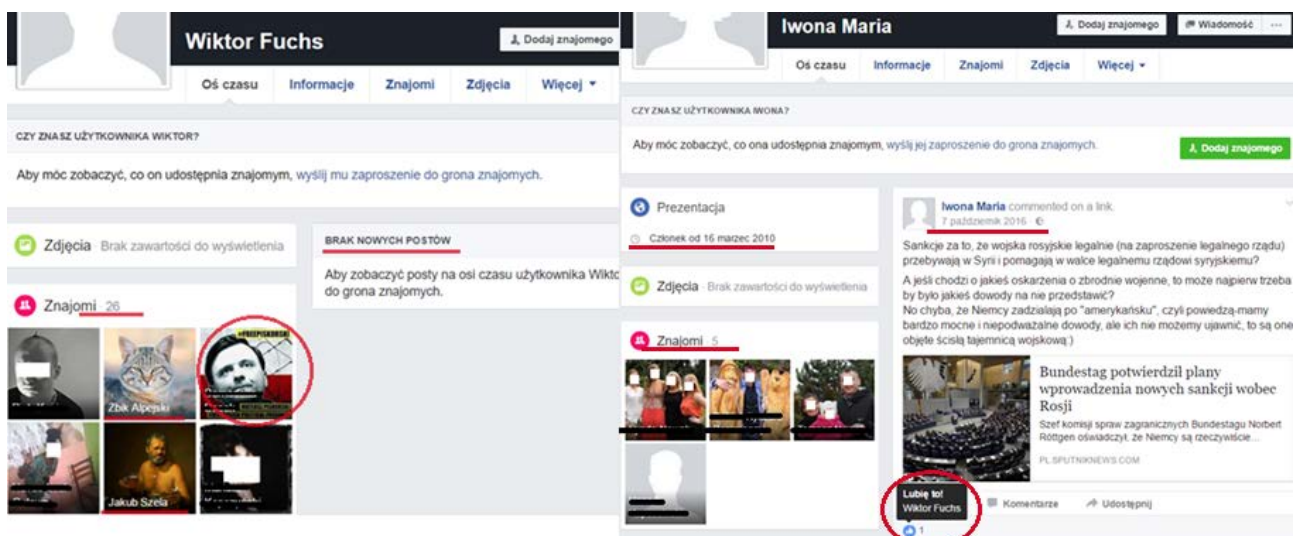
Wiktor Fuchs

Dodaj znajomego

Oś czasu Informacje Znajomi Zdjęcia Więcej ▾

CZY ZNASZ UŻYTKOWNIKA WIKTOR?

Aby móc zobaczyć, co on udostępnia znajomym, wyślij mu zaproszenie do grona znajomych.

Zdjęcia Brak zawartości do wyświetlenia

BRAK NOWYCH POSTÓW

Aby zobaczyć posty na osi czasu użytkownika Wiktor do grona znajomych.

Znajomi 26

#FREEPISKORSKI

Żbik Alpejski

Jakub Szela

Iwona Maria

Dodaj znajomego

Wiadomość

Oś czasu Informacje Znajomi Zdjęcia Więcej ▾

CZY ZNASZ UŻYTKOWNIKA IWONA?

Aby móc zobaczyć, co ona udostępnia znajomym, wyślij jej zaproszenie do grona znajomych.

Dodaj znajomego

Prezentacja

Członek od 16 marzec 2010

Zdjęcia Brak zawartości do wyświetlenia

Znajomi 5

Iwona Maria commented on a link.
7 październik 2016

Sankcje za to, że wojska rosyjskie legalnie (na zaproszenie legalnego rządu) przebywają w Syrii i pomagają w walce legalnemu rządowi syryjskiemu?

A jeśli chodzi o jakieś oskarżenia o zbrodnie wojenne, to może najpierw trzeba by było jakieś dowody na nie przedstawić?
No chyba, że Niemcy zadziałają po "amerykańsku", czyli powiedzą-mamy bardzo mocne i niepodważalne dowody, ale ich nie możemy ujawnić, to są one objęte ścisłą tajemnicą wojskową:)

Bundestag potwierdził plany wprowadzenia nowych sankcji wobec Rosji

Szef komisji spraw zagranicznych Bundestagu Norbert Röttgen oświadczył, że Niemcy są rzeczywiście...

PL.SPUTNIKNEWS.COM

Lubię to!
Wiktor Fuchs

Komentarze Udostępnij

1